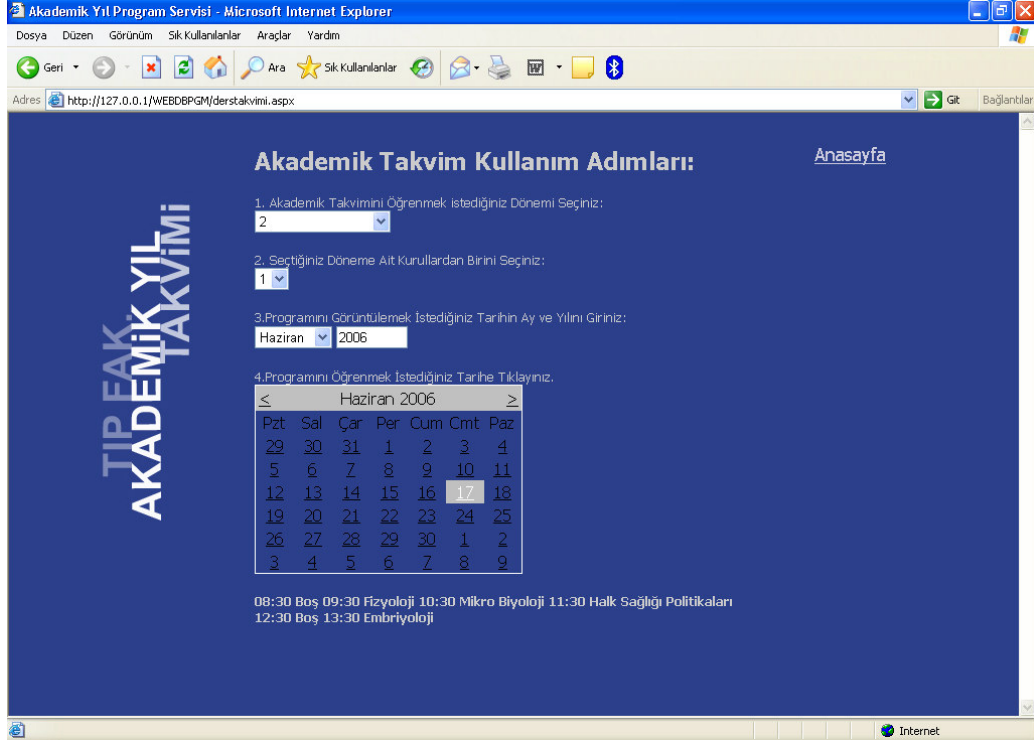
Akademik Yıl Program Servisi - Microsoft Internet Explorer

Dosya Düzen Görünüm Sık Kullanılanlar Araçlar Yardım

Geri Ara Sık Kullanılanlar

Adres http://127.0.0.1/WEBDBPGM/derstakvimi.aspx Git Bağlantılar

TIP FAK. AKADEMİK YIL TAKVİMİ

Akademik Takvim Kullanım Adımları:

Anasayfa

1. Akademik Takvimini Öğrenmek istediğiniz Dönemi Seçiniz:
2

2. Seçtiğiniz Döneme Ait Kurullardan Birini Seçiniz:
1

3.Programını Görüntülemek İstediğiniz Tarihin Ay ve Yılını Giriniz:
Haziran 2006

4.Programını Öğrenmek İstediğiniz Tarihe Tıklayınız.

| < | | | Haziran 2006 | | | > |
|---|---|---|---|---|---|---|
| Pzt | Sal | Çar | Per | Cum | Cmt | Paz |
| 29 | 30 | 31 | 1 | 2 | 3 | 4 |
| 5 | 6 | 7 | 8 | 9 | 10 | 11 |
| 12 | 13 | 14 | 15 | 16 | 17 | 18 |
| 19 | 20 | 21 | 22 | 23 | 24 | 25 |
| 26 | 27 | 28 | 29 | 30 | 1 | 2 |
| 3 | 4 | 5 | 6 | 7 | 8 | 9 |

08:30 Boş 09:30 Fizyoloji 10:30 Mikro Biyoloji 11:30 Halk Sağlığı Politikaları
12:30 Boş 13:30 Embriyoloji

Internet